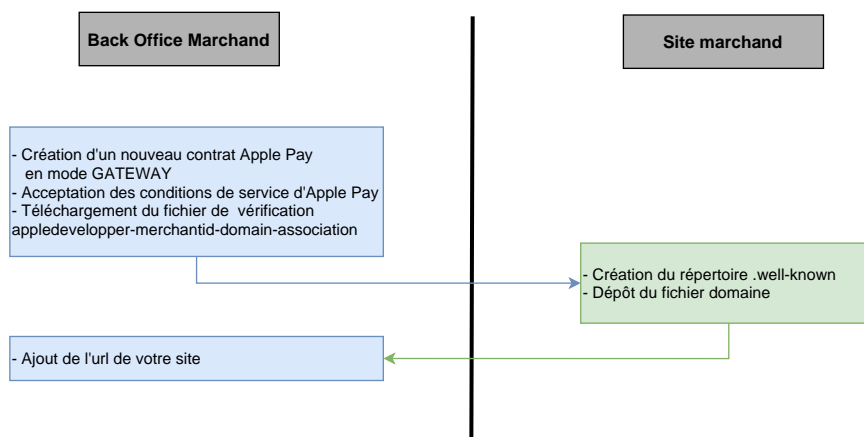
Back Office Marchand

Site marchand

- Création d'un nouveau contrat Apple Pay en mode GATEWAY
- Acceptation des conditions de service d'Apple Pay
- Téléchargement du fichier de vérification appledevelopper-merchantid-domain-association

- Création du répertoire .well-known
- Dépôt du fichier domaine

- Ajout de l'url de votre site